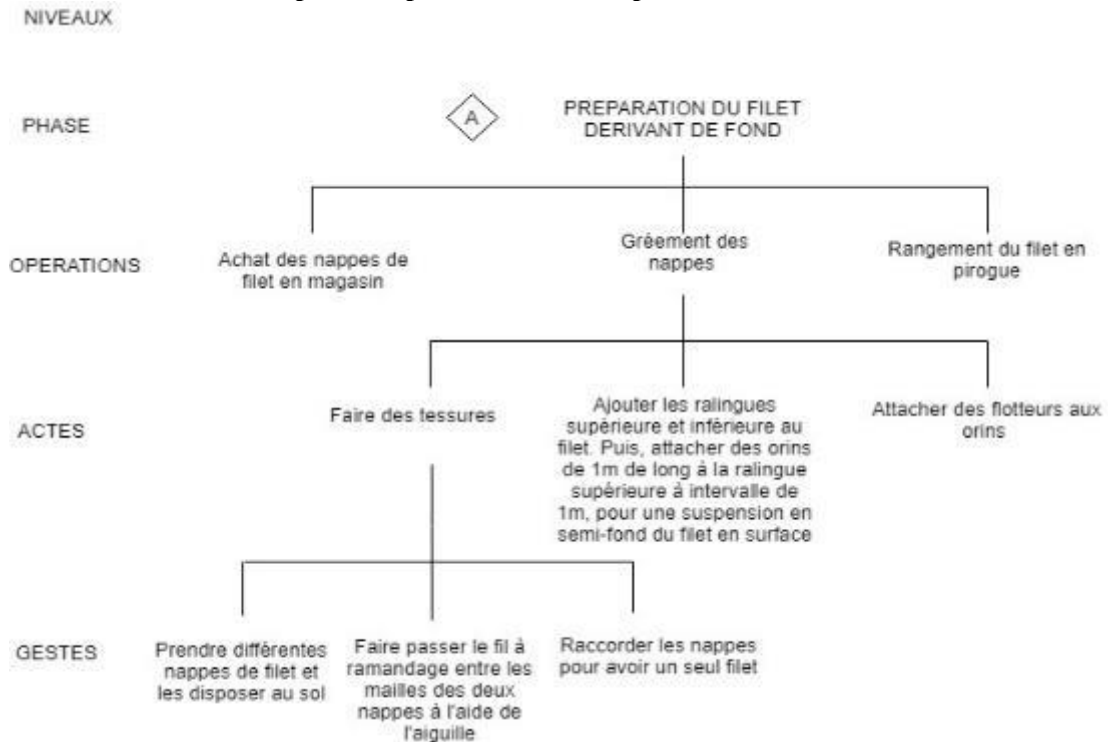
NIVEAUX

PHASE

A

PREPARATION DU FILET DERIVANT DE FOND

OPERATIONS

Achat des nappes de filet en magasin

Gréement des nappes

Rangement du filet en pirogue

ACTES

Faire des tessures

Ajouter les ralingues supérieure et inférieure au filet. Puis, attacher des orins de 1m de long à la ralingue supérieure à intervalle de 1m, pour une suspension en semi-fond du filet en surface

Attacher des flotteurs aux orins

GESTES

Prendre différentes nappes de filet et les disposer au sol

Faire passer le fil à ramandage entre les mailles des deux nappes à l'aide de l'aiguille

Raccorder les nappes pour avoir un seul filet